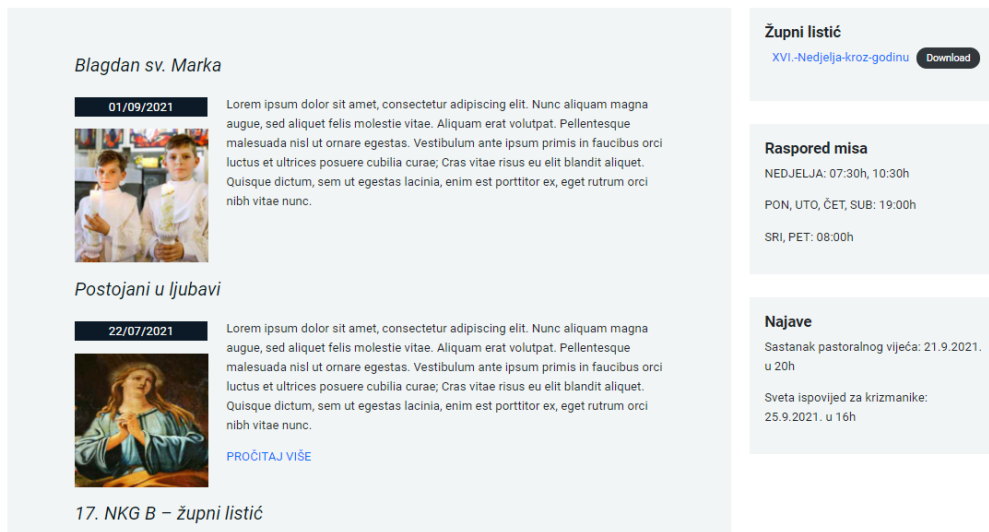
Blagdan sv. Marka

01/09/2021

Lorem ipsum dolor sit amet, consectetur adipiscing elit. Nunc aliquam magna augue, sed aliquet felis molestie vitae. Aliquam erat volutpat. Pellentesque malesuada nisl ut ornare egestas. Vestibulum ante ipsum primis in faucibus orci luctus et ultrices posuere cubilia curae; Cras vitae risus eu elit blandit aliquet. Quisque dictum, sem ut egestas lacinia, enim est porttitor ex, eget rutrum orci nibh vitae nunc.

Postojani u ljubavi

22/07/2021

Lorem ipsum dolor sit amet, consectetur adipiscing elit. Nunc aliquam magna augue, sed aliquet felis molestie vitae. Aliquam erat volutpat. Pellentesque malesuada nisl ut ornare egestas. Vestibulum ante ipsum primis in faucibus orci luctus et ultrices posuere cubilia curae; Cras vitae risus eu elit blandit aliquet. Quisque dictum, sem ut egestas lacinia, enim est porttitor ex, eget rutrum orci nibh vitae nunc.

PROČITAJ VIŠE

17. NKG B – župni listić

Župni listić

XVI.-Nedjelja-kroz-godinu Download

Raspored misa

NEDJELJA: 07:30h, 10:30h

PON, UTO, ČET, SUB: 19:00h

SRI, PET: 08:00h

Najave

Sastanak pastoralnog vijeća: 21.9.2021. u 20h

Sveta ispovijed za krizmanike: 25.9.2021. u 16h